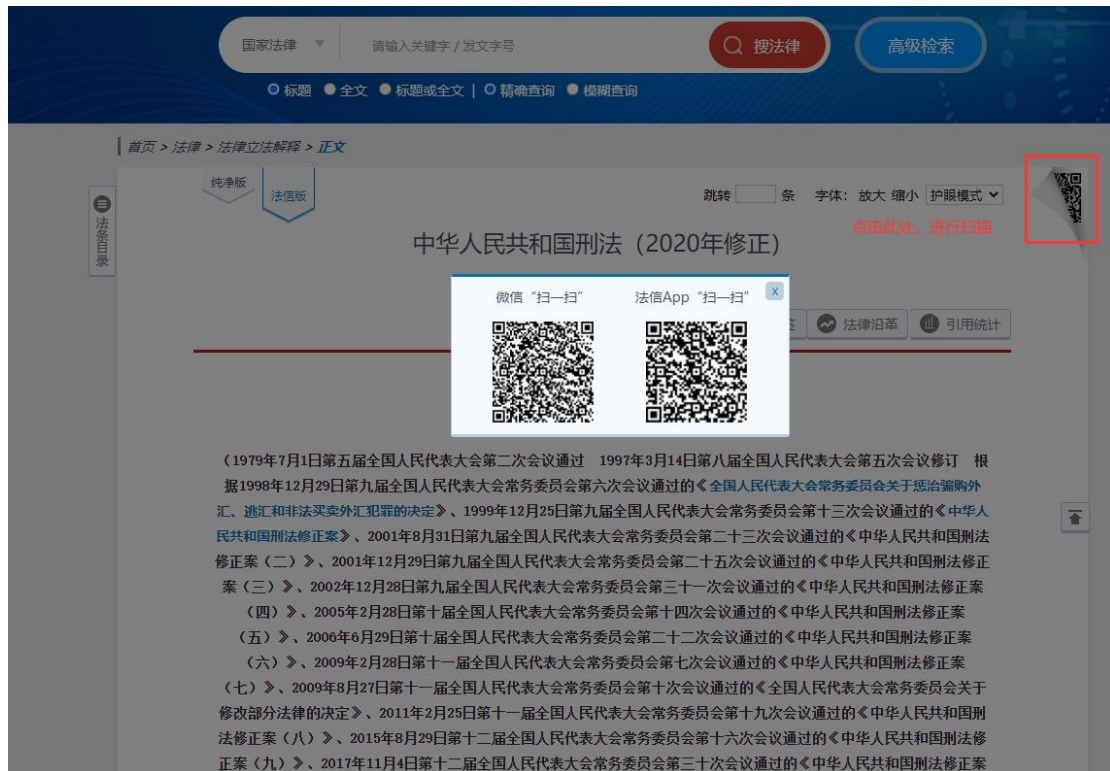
国家法律 ▼ 请输入关键字 / 发文字号 搜法律 高级检索

○ 标题 ● 全文 ● 标题或全文 | ○ 精确查询 ● 模糊查询

首页 > 法律 > 法律立法解释 > 正文

法条目录

纯净版 法信版

跳转 条 字体: 放大 缩小 护眼模式

点击此处，进行扫描

中华人民共和国刑法（2020年修正）

微信“扫一扫” 法信App“扫一扫” X

法律沿革 引用统计

（1979年7月1日第五届全国人民代表大会第二次会议通过 1997年3月14日第八届全国人民代表大会第五次会议修订 根据1998年12月29日第九届全国人民代表大会常务委员会第六次会议通过的《全国人民代表大会常务委员会关于惩治骗购外汇、逃汇和非法买卖外汇犯罪的决定》、1999年12月25日第九届全国人民代表大会常务委员会第十三次会议通过的《中华人民共和国刑法修正案》、2001年8月31日第九届全国人民代表大会常务委员会第二十三次会议通过的《中华人民共和国刑法修正案（二）》、2001年12月29日第九届全国人民代表大会常务委员会第二十五次会议通过的《中华人民共和国刑法修正案（三）》、2002年12月28日第九届全国人民代表大会常务委员会第三十一次会议通过的《中华人民共和国刑法修正案（四）》、2005年2月28日第十届全国人民代表大会常务委员会第十四次会议通过的《中华人民共和国刑法修正案（五）》、2006年6月29日第十届全国人民代表大会常务委员会第二十二次会议通过的《中华人民共和国刑法修正案（六）》、2009年2月28日第十一届全国人民代表大会常务委员会第七次会议通过的《中华人民共和国刑法修正案（七）》、2009年8月27日第十一届全国人民代表大会常务委员会第十次会议通过的《全国人民代表大会常务委员会关于修改部分法律的决定》、2011年2月25日第十一届全国人民代表大会常务委员会第十九次会议通过的《中华人民共和国刑法修正案（八）》、2015年8月29日第十二届全国人民代表大会常务委员会第十六次会议通过的《中华人民共和国刑法修正案（九）》、2017年11月4日第十二届全国人民代表大会常务委员会第三十次会议通过的《中华人民共和国刑法修正案